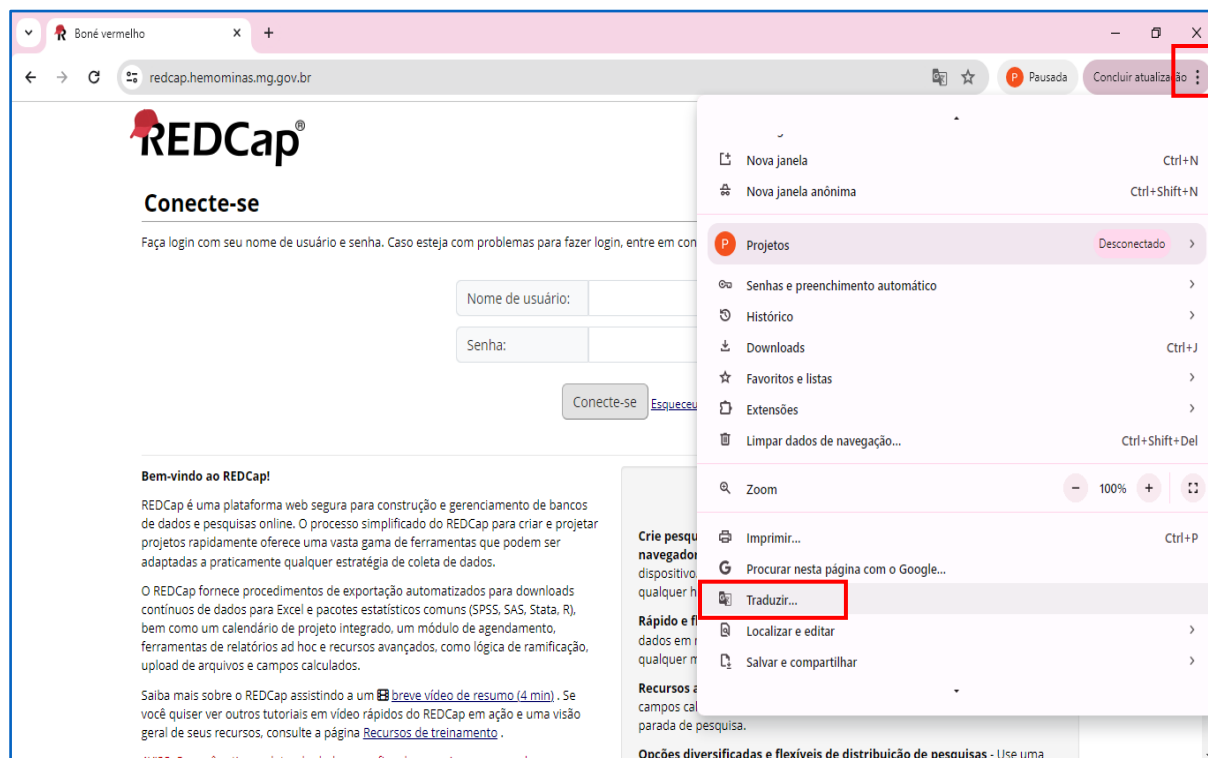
Boné vermelho

redcap.hemominas.mg.gov.br

P Pausada

Concluir atualização

REDCap®

Conecte-se

Faça login com seu nome de usuário e senha. Caso esteja com problemas para fazer login, entre em con

Nome de usuário:

Senha:

Conecte-se

Esqueceu

Bem-vindo ao REDCap!

REDCap é uma plataforma web segura para construção e gerenciamento de bancos de dados e pesquisas online. O processo simplificado do REDCap para criar e projetar projetos rapidamente oferece uma vasta gama de ferramentas que podem ser adaptadas a praticamente qualquer estratégia de coleta de dados.

O REDCap fornece procedimentos de exportação automatizados para downloads contínuos de dados para Excel e pacotes estatísticos comuns (SPSS, SAS, Stata, R), bem como um calendário de projeto integrado, um módulo de agendamento, ferramentas de relatórios ad hoc e recursos avançados, como lógica de ramificação, upload de arquivos e campos calculados.

Saiba mais sobre o REDCap assistindo a um breve vídeo de resumo (4 min) . Se você quiser ver outros tutoriais em vídeo rápidos do REDCap em ação e uma visão geral de seus recursos, consulte a página Recursos de treinamento .

Crie pesqu
navegador
dispositivo
qualquer h

Rápido e fl
dados em
qualquer m

Recursos a
campos cal
parada de pesquisa.

Opções diversificadas e flexíveis de distribuição de pesquisas - Use uma

Nova janela Ctrl+N
Nova janela anônima Ctrl+Shift+N
P Projetos Desconectado
Senhas e preenchimento automático
Histórico
Downloads Ctrl+J
Favoritos e listas
Extensões
Limpar dados de navegação... Ctrl+Shift+Del
Zoom − 100% +
Imprimir... Ctrl+P
Procurar nesta página com o Google...
Traduzir...
Localizar e editar
Salvar e compartilhar